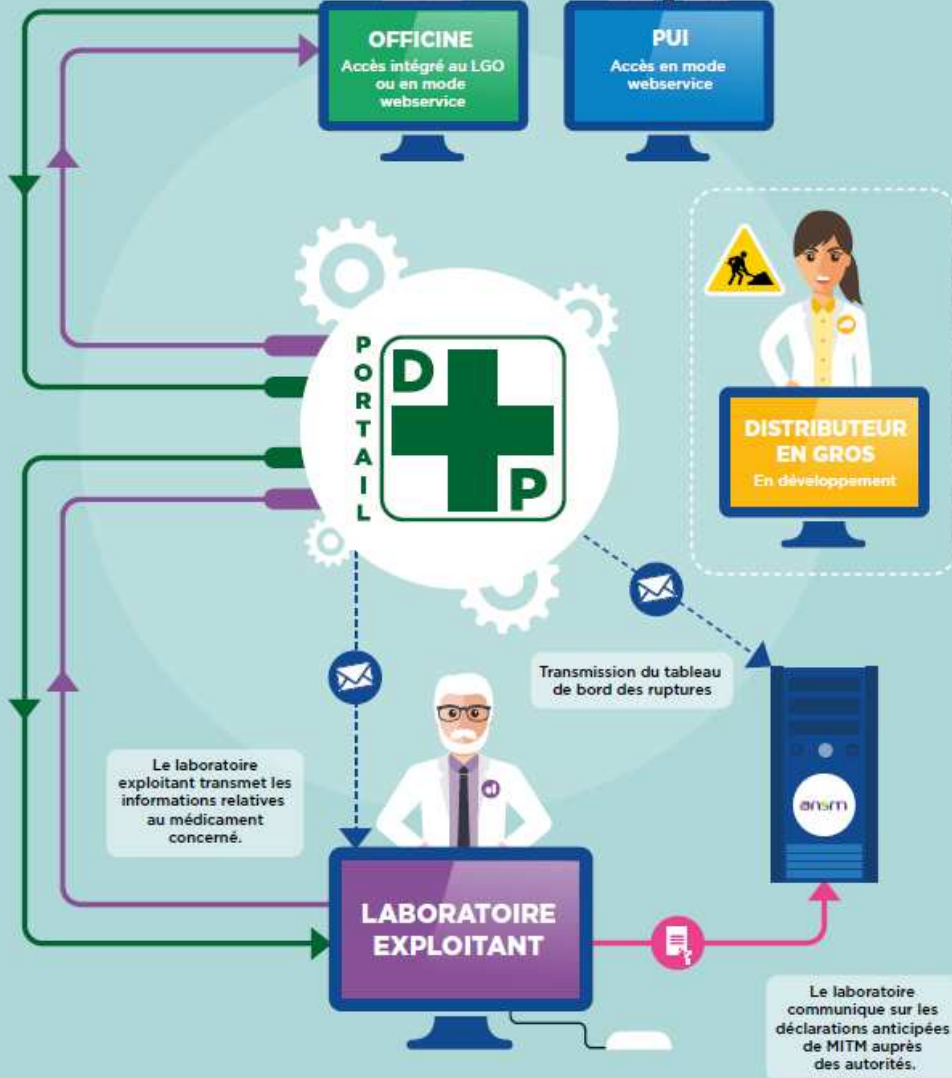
OFFICINE
Accès intégré au LGO ou en mode webservice

PUI
Accès en mode webservice

PORTAIL

D P

DISTRIBUTEUR EN GROS
En développement

Transmission du tableau de bord des ruptures

Le laboratoire exploitant transmet les informations relatives au médicament concerné.

ansm

LABORATOIRE EXPLOITANT

Le laboratoire communique sur les déclarations anticipées de MITM auprès des autorités.